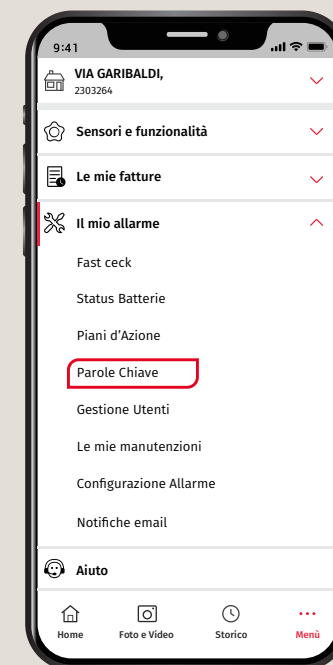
9:41

VIA GARIBALDI,
2303264

Sensori e funzionalità

Le mie fatture

Il mio allarme

Fast ceck

Status Batterie

Piani d'Azione

Parole Chiave

Gestione Utenti

Le mie manutenzioni

Configurazione Allarme

Notifiche email

Aiuto

Home
Foto e Video
Storico
Menù